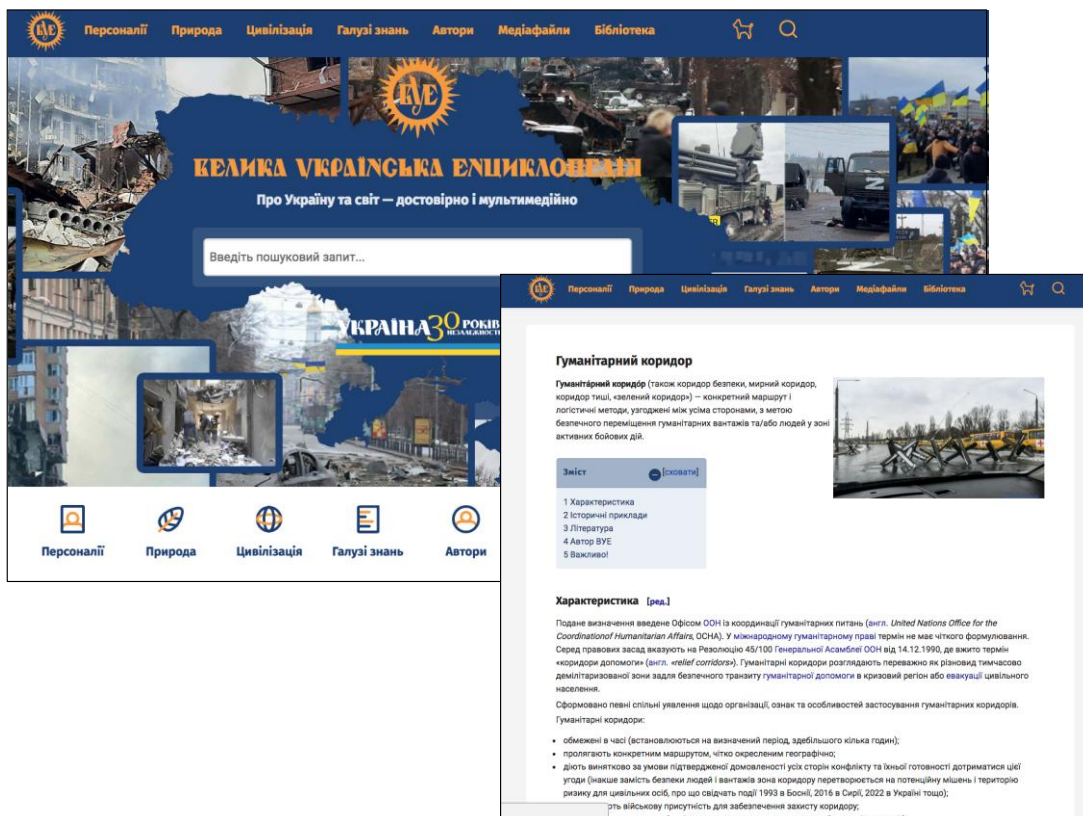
ВУЕ Персоналії Природа Цивілізація Галузі знань Автори Медіафайли Бібліотека

ВУЕ

ВЕЛИКА УКРАЇНСЬКА ЕНЦИКЛОПЕДІЯ

Про Україну та світ — достовірно і мультимедійно

Введіть пошуковий запит...

УКРАЇНА 30 РОКІВ НЕЗАЛЕЖНОСТІ

Z

Персоналії Природа Цивілізація Галузі знань Автори

ВУЕ Персоналії Природа Цивілізація Галузі знань Автори Медіафайли Бібліотека

Гуманітарний коридор

**Гуманіта́рний коридо́р** (також коридор безпеки, мирний коридор, коридор тиші, «зелений коридор») — конкретний маршрут і логістичні методи, узгоджені між усіма сторонами, з метою безпечного переміщення гуманітарних вантажів та/або людей у зоні активних бойових дій.

Зміст [сховати]

1 Характеристика
2 Історичні приклади
3 Література
4 Автор ВУЕ
5 Важливо!

Характеристика [ред.]

Подане визначення введене Офісом ООН із координації гуманітарних питань (англ. *United Nations Office for the Coordinationof Humanitarian Affairs*, OCHA). У міжнародному гуманітарному праві термін не має чіткого формулювання. Серед правових засад вказують на Резолюцію 45/100 Генеральної Асамблеї ООН від 14.12.1990, де вжито термін «коридори допомоги» (англ. *«relief corridors»*). Гуманітарні коридори розглядають переважно як різновид тимчасово демілітаризованої зони задля безпечного транзиту гуманітарної допомоги в кризовий регіон або евакуації цивільного населення.

Сформовано певні спільні уявлення щодо організації, ознак та особливостей застосування гуманітарних коридорів. Гуманітарні коридори:

• обмежені в часі (встановлюються на визначений період, здебільшого кілька годин);
• пролягають конкретним маршрутом, чітко окресленим географічно;
• діють винятково за умови підтвердженої домовленості усіх сторін конфлікту та їхньої готовності дотримуватися цієї угоди (інакше замість безпеки людей і вантажів зона коридору перетворюється на потенційну мішень і територію ризику для цивільних осіб, про що свідчать події 1993 в Боснії, 2016 в Сирії, 2022 в Україні тощо);
• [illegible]ть військову присутність для забезпечення захисту коридору;